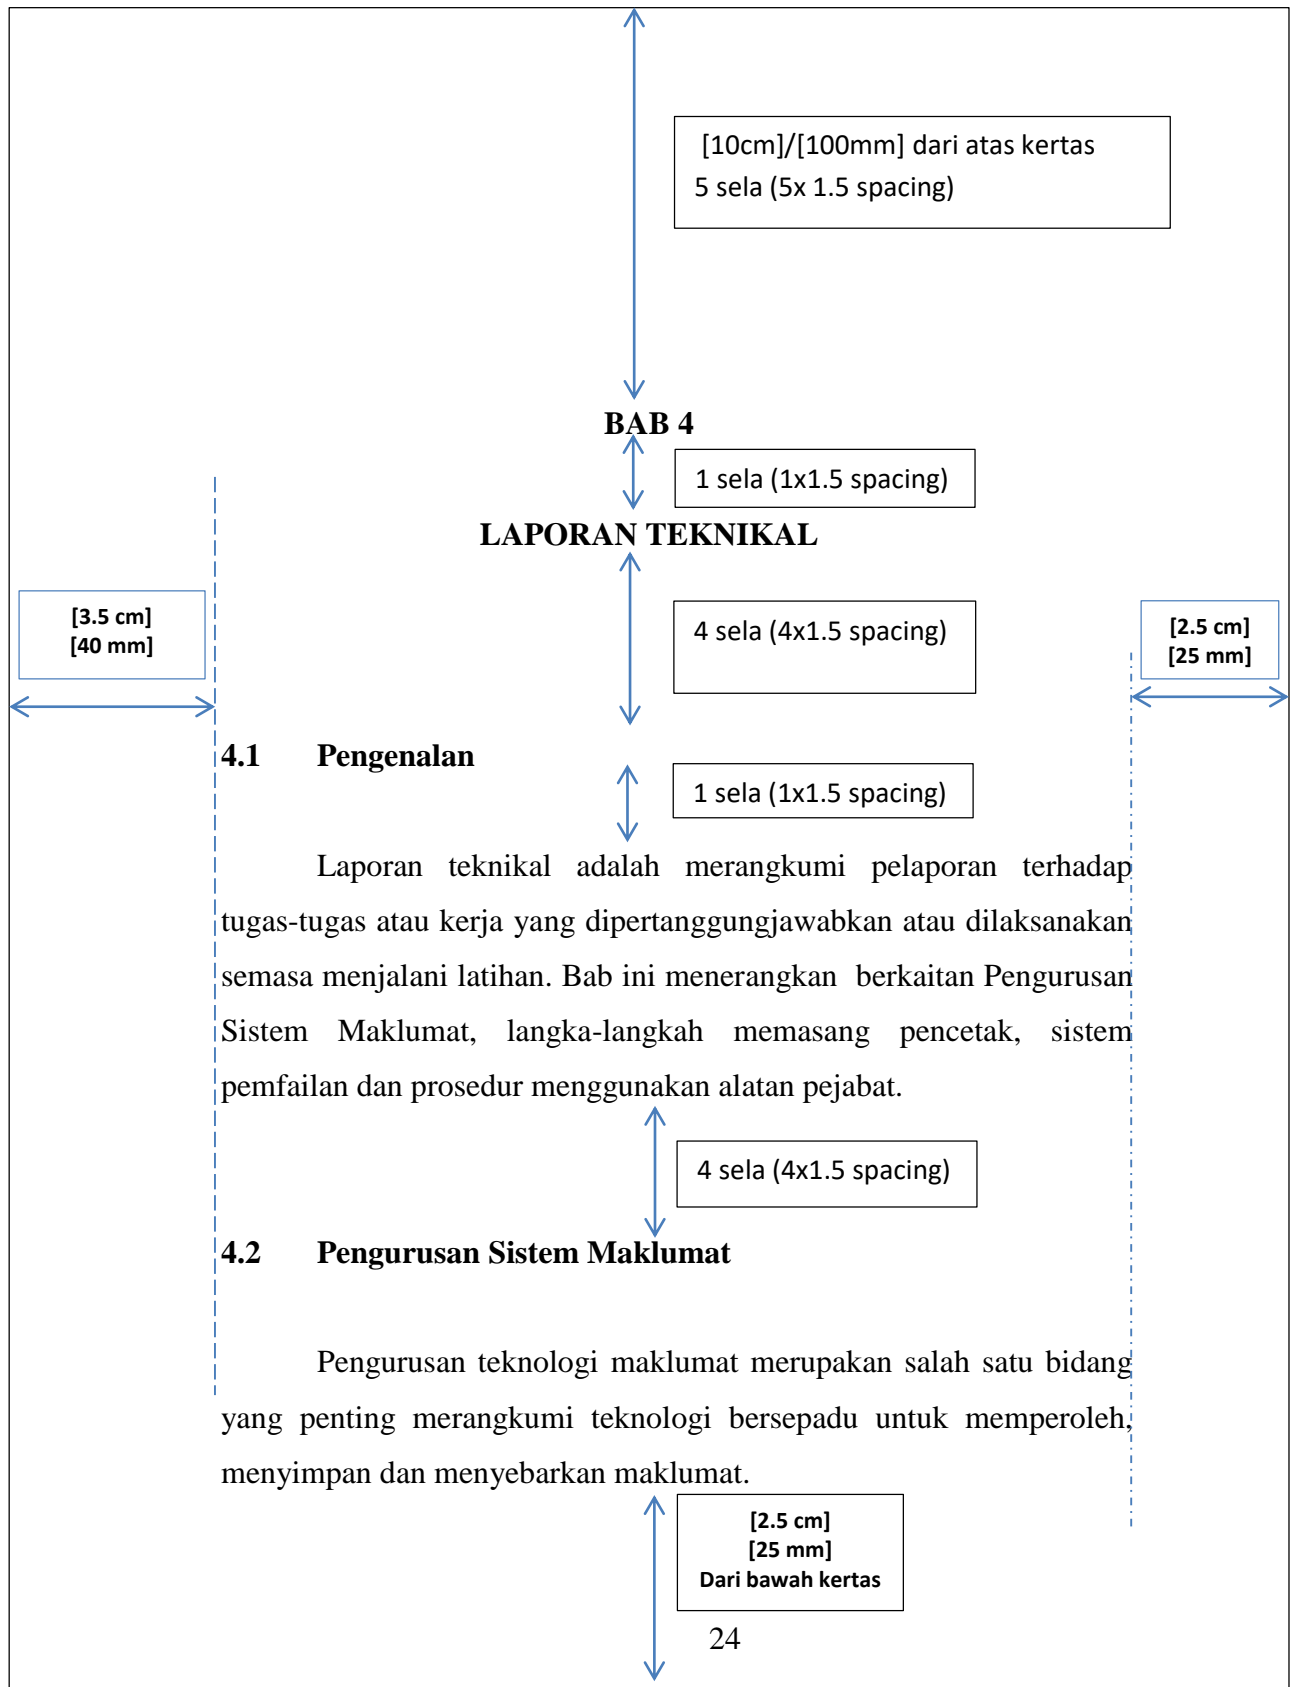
[10cm]/[100mm] dari atas kertas
5 sela (5x 1.5 spacing)

BAB 4

1 sela (1x1.5 spacing)

LAPORAN TEKNIKAL

[3.5 cm]
[40 mm]

4 sela (4x1.5 spacing)

[2.5 cm]
[25 mm]

4.1 Pengenalan

1 sela (1x1.5 spacing)

Laporan teknikal adalah merangkumi pelaporan terhadap tugas-tugas atau kerja yang dipertanggungjawabkan atau dilaksanakan semasa menjalani latihan. Bab ini menerangkan berkaitan Pengurusan Sistem Maklumat, langka-langkah memasang pencetak, sistem pemfailan dan prosedur menggunakan alatan pejabat.

4 sela (4x1.5 spacing)

4.2 Pengurusan Sistem Maklumat

Pengurusan teknologi maklumat merupakan salah satu bidang yang penting merangkumi teknologi bersepadu untuk memperoleh, menyimpan dan menyebarkan maklumat.

[2.5 cm]
[25 mm]
Dari bawah kertas

24